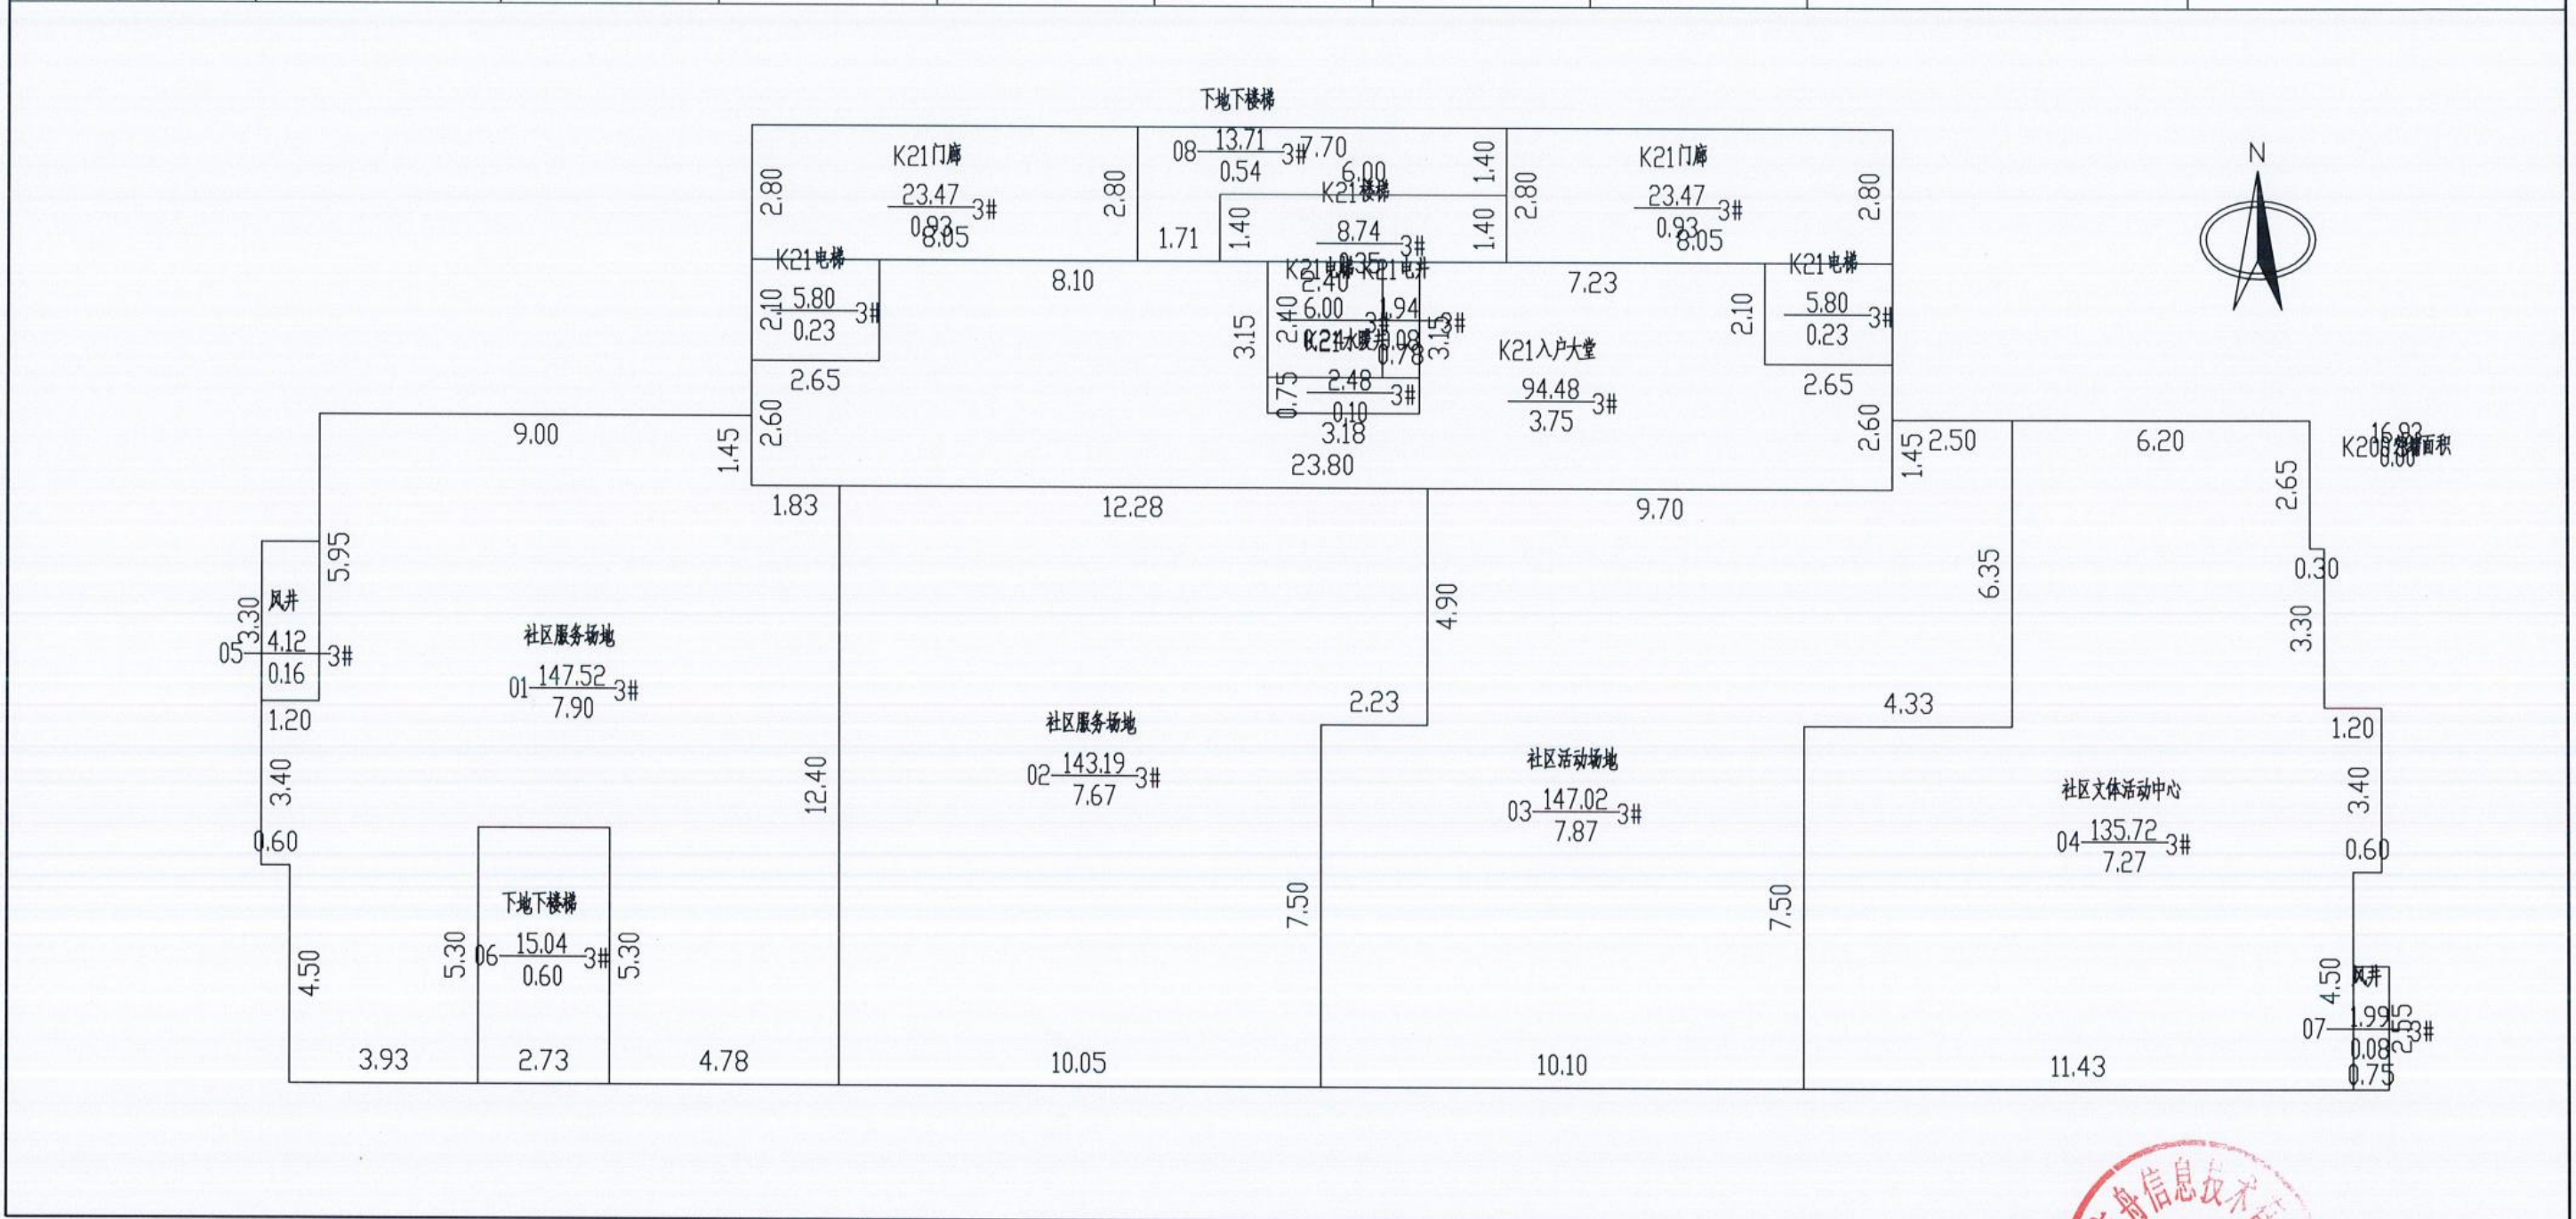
下地下楼梯

08 $\frac{13.71}{0.54}$ 3# 7.70

K21门廊
$\frac{23.47}{0.93}$ 3#
8.05
2.80
2.80

6.00
K21楼梯
$\frac{8.74}{0.35}$ 3#
1.40
1.40
1.40
1.71

K21门廊
$\frac{23.47}{0.93}$ 3#
8.05
2.80
2.80
1.40

N

K21电梯
$\frac{5.80}{0.23}$ 3#
2.10
2.65

8.10

K21电梯 K21电井
2.40
$\frac{6.00}{}$ 3#
1.94
0.08
0.78
3.15
3.15
2.40
K21水暖井
$\frac{2.48}{0.10}$ 3#
0.75
3.18

7.23
K21入户大堂
$\frac{94.48}{3.75}$ 3#

K21电梯
$\frac{5.80}{0.23}$ 3#
2.10
2.65

9.00
2.60
1.45
23.80
2.60
1.45
2.50
6.20
K20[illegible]面积 $\frac{16.93}{0.00}$

1.83
12.28
9.70
2.65

5.95
风井
05 $\frac{4.12}{0.16}$ 3#
3.30
1.20

社区服务场地
01 $\frac{147.52}{7.90}$ 3#

4.90
6.35
0.30
3.30

2.23
4.33
1.20

社区服务场地
02 $\frac{143.19}{7.67}$ 3#

3.40
12.40

社区活动场地
03 $\frac{147.02}{7.87}$ 3#

社区文体活动中心
04 $\frac{135.72}{7.27}$ 3#

3.40
0.60
0.60

下地下楼梯
06 $\frac{15.04}{0.60}$ 3#
5.30
5.30
4.50

7.50
7.50

风井
07 $\frac{1.99}{0.08}$ 3#
4.50
2.55
0.75

3.93
2.73
4.78
10.05
10.10
11.43

舟信息技术